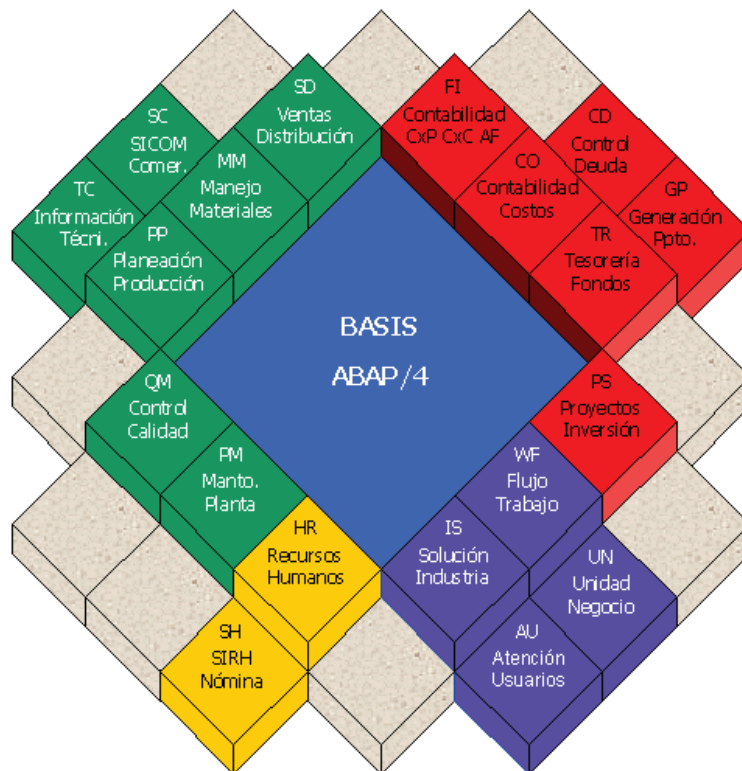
SD
Ventas
Distribución

SC
SICOM
Comer.

MM
Manejo
Materiales

TC
Información
Técni.

PP
Planeación
Producción

FI
Contabilidad
CxP CxC AF

CD
Control
Deuda

CO
Contabilidad
Costos

GP
Generación
Ppto.

TR
Tesorería
Fondos

BASIS

ABAP/4

QM
Control
Calidad

PS
Proyectos
Inversión

PM
Manto.
Planta

WF
Flujo
Trabajo

HR
Recursos
Humanos

IS
Solución
Industria

UN
Unidad
Negocio

SH
SIRH
Nómina

AU
Atención
Usuarios